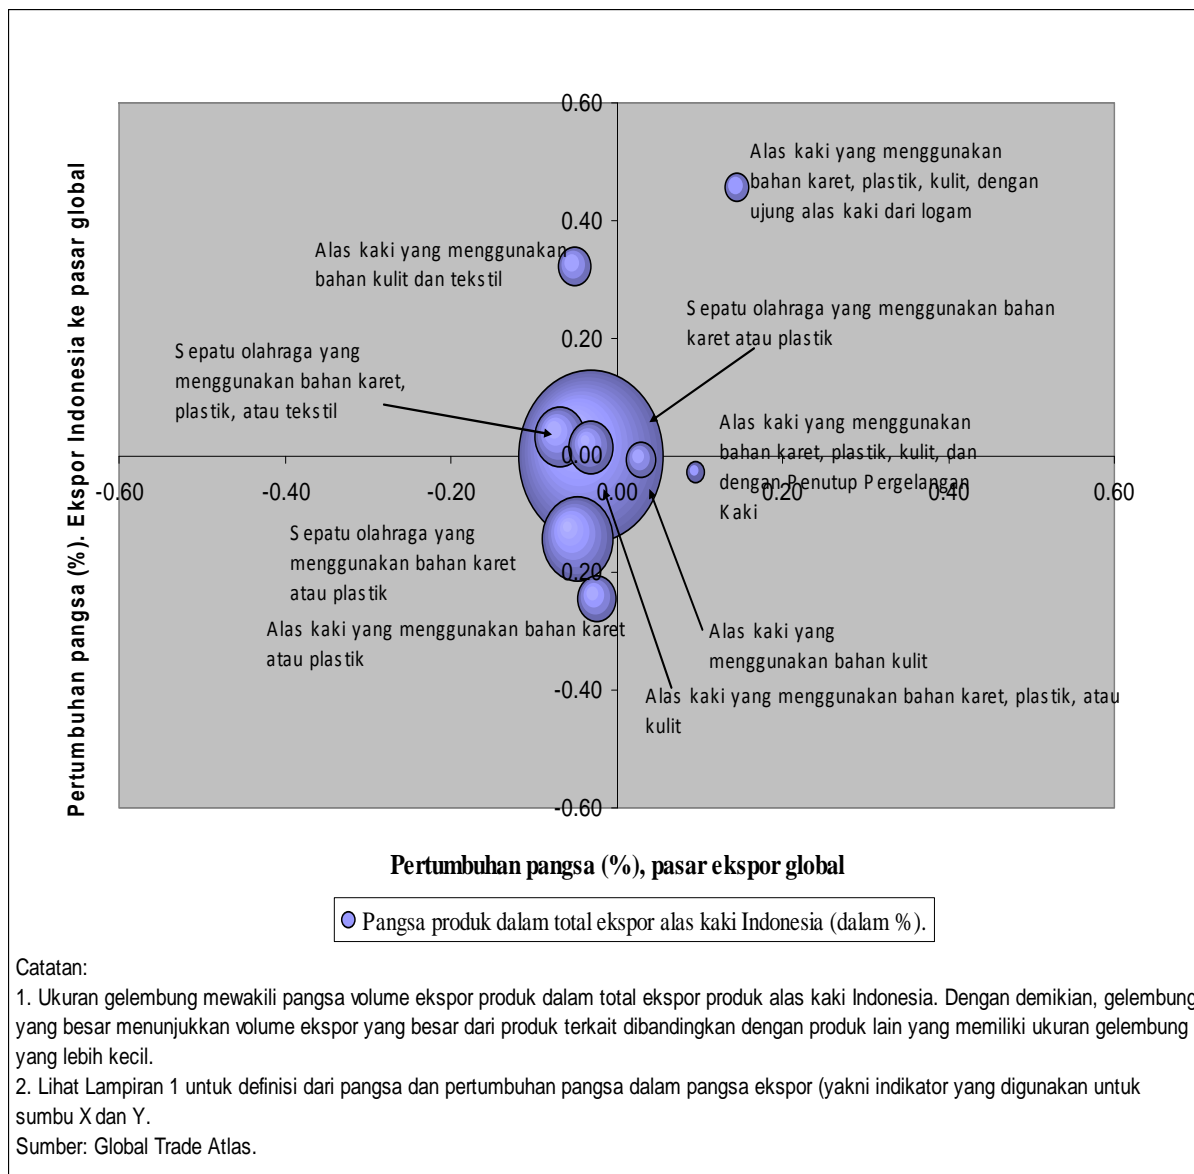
Pertumbuhan pangsa (%). Ekspor Indonesia ke pasar global

0.60

0.40

0.20

0.00

-0.20

-0.40

-0.60

-0.60

-0.40

-0.20

0.00

0.20

0.40

0.60

Alas kaki yang menggunakan bahan karet, plastik, kulit, dengan ujung alas kaki dari logam

Alas kaki yang menggunakan bahan kulit dan tekstil

Sepatu olahraga yang menggunakan bahan karet atau plastik

Sepatu olahraga yang menggunakan bahan karet, plastik, atau tekstil

Alas kaki yang menggunakan bahan karet, plastik, kulit, dan dengan Penutup Pergelangan Kaki

Sepatu olahraga yang menggunakan bahan karet atau plastik

Alas kaki yang menggunakan bahan karet atau plastik

Alas kaki yang menggunakan bahan kulit

Alas kaki yang menggunakan bahan karet, plastik, atau kulit

Pertumbuhan pangsa (%), pasar ekspor global

Pangsa produk dalam total ekspor alas kaki Indonesia (dalam %).

Catatan:

1. Ukuran gelembung mewakili pangsa volume ekspor produk dalam total ekspor produk alas kaki Indonesia. Dengan demikian, gelembung yang besar menunjukkan volume ekspor yang besar dari produk terkait dibandingkan dengan produk lain yang memiliki ukuran gelembung yang lebih kecil.

2. Lihat Lampiran 1 untuk definisi dari pangsa dan pertumbuhan pangsa dalam pangsa ekspor (yakni indikator yang digunakan untuk sumbu X dan Y.

Sumber: Global Trade Atlas.